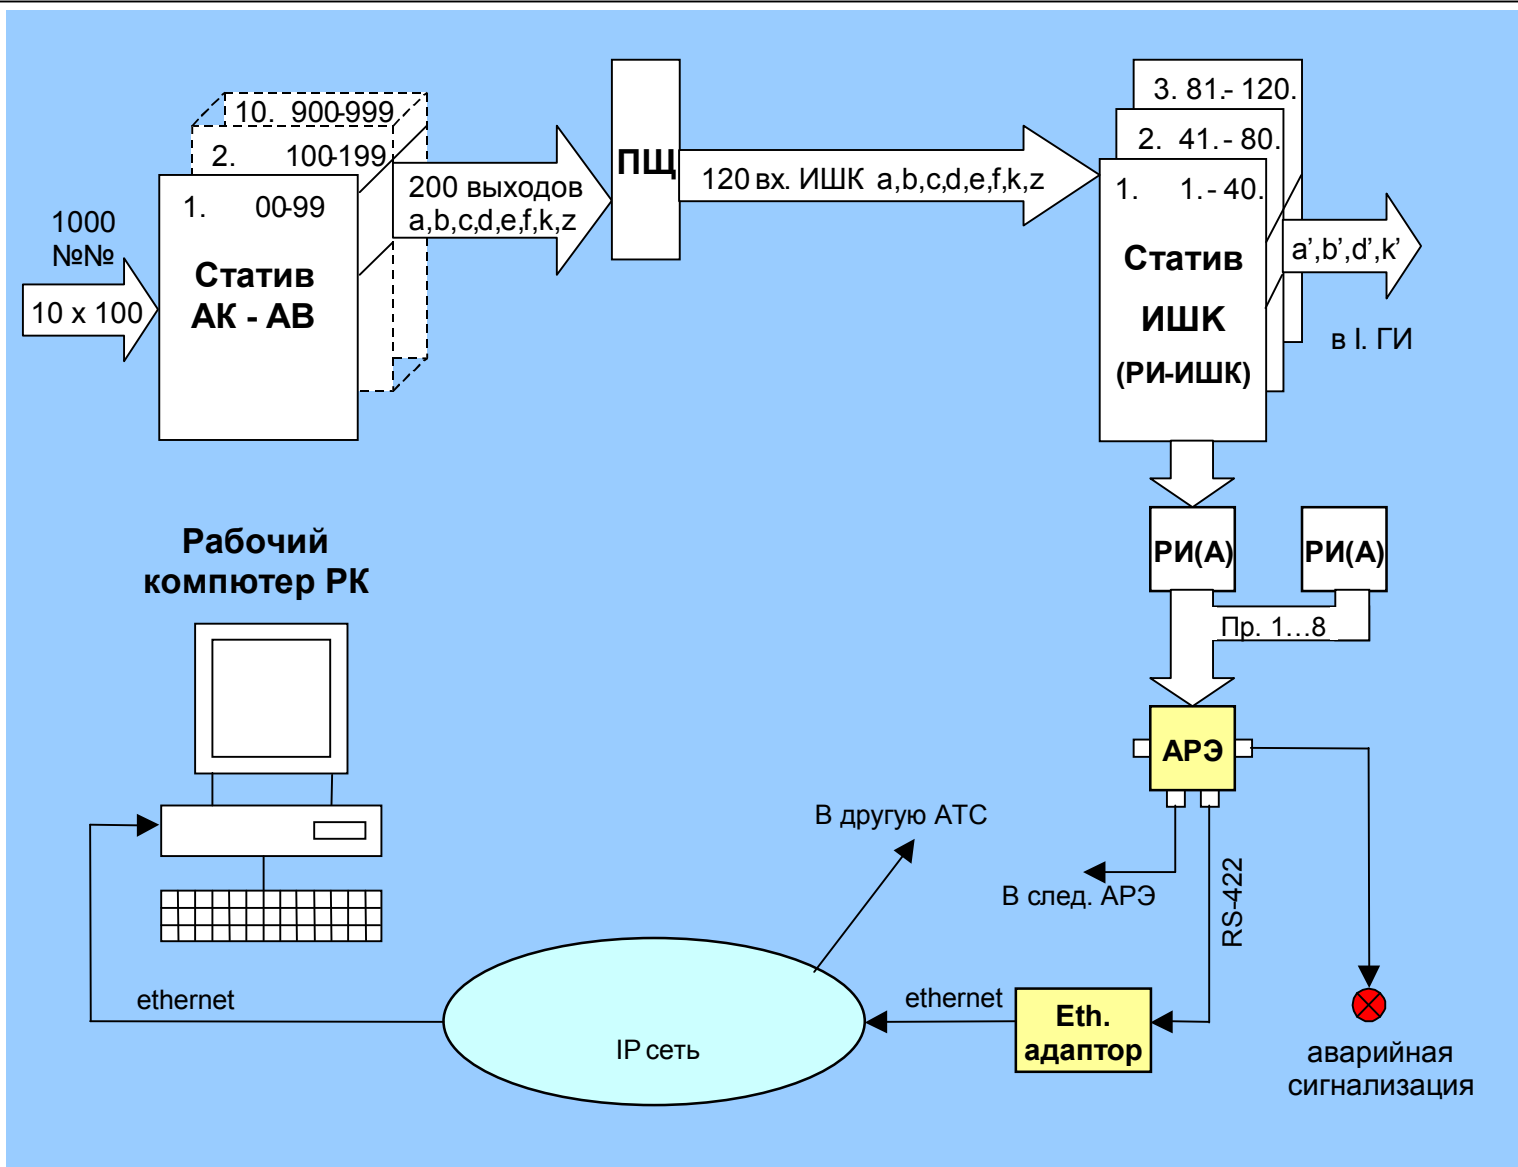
10. 900-999
2. 100-199
1. 00-99
Статив
АК - АВ

1000
№№
10 x 100

200 выходов
a,b,c,d,e,f,k,z

ПЩ

120 вх. ИШК a,b,c,d,e,f,k,z

3. 81.- 120.
2. 41.- 80.
1. 1.- 40.
Статив
ИШК
(РИ-ИШК)

a',b',d',k'
в I. ГИ

РИ(А)
РИ(А)
Пр. 1…8

АРЭ

Рабочий
компютер РК

В другую АТС
В след. АРЭ
RS-422

ethernet
IP сеть
ethernet
Eth.
адаптор

аварийная
сигнализация